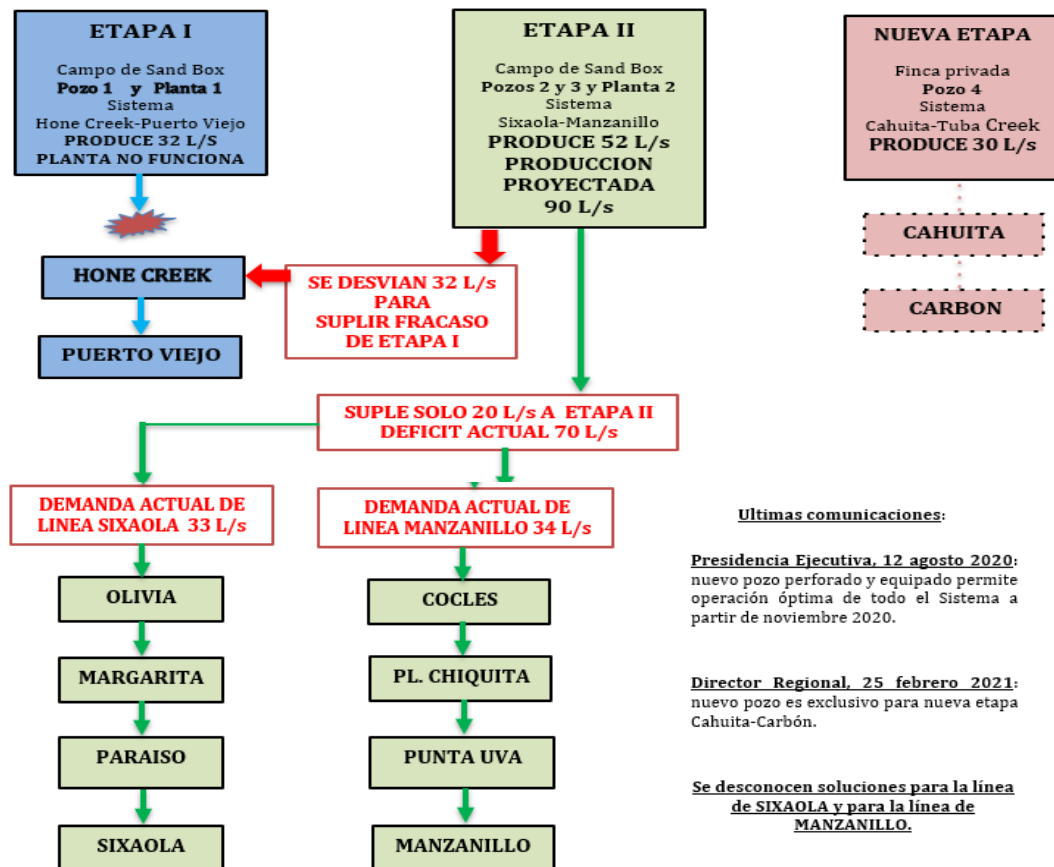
ETAPA I

Campo de Sand Box
Pozo 1 y Planta 1
Sistema
Hone Creek-Puerto Viejo
PRODUCE 32 L/S
PLANTA NO FUNCIONA

ETAPA II

Campo de Sand Box
Pozos 2 y 3 y Planta 2
Sistema
Sixaola-Manzanillo
PRODUCE 52 L/s
PRODUCCION PROYECTADA
90 L/s

NUEVA ETAPA

Finca privada
Pozo 4
Sistema
Cahuita-Tuba Creek
PRODUCE 30 L/s

CAHUITA

CARBON

HONE CREEK

SE DESVIAN 32 L/s PARA SUPLIR FRACASO DE ETAPA I

PUERTO VIEJO

SUPLE SOLO 20 L/s A ETAPA II
DEFICIT ACTUAL 70 L/s

DEMANDA ACTUAL DE LINEA SIXAOLA 33 L/s

DEMANDA ACTUAL DE LINEA MANZANILLO 34 L/s

OLIVIA

MARGARITA

PARAISO

SIXAOLA

COCLES

PL. CHIQUITA

PUNTA UVA

MANZANILLO

Ultimas comunicaciones:

Presidencia Ejecutiva, 12 agosto 2020: nuevo pozo perforado y equipado permite operación óptima de todo el Sistema a partir de noviembre 2020.

Director Regional, 25 febrero 2021: nuevo pozo es exclusivo para nueva etapa Cahuita-Carbón.

Se desconocen soluciones para la línea de SIXAOLA y para la línea de MANZANILLO.